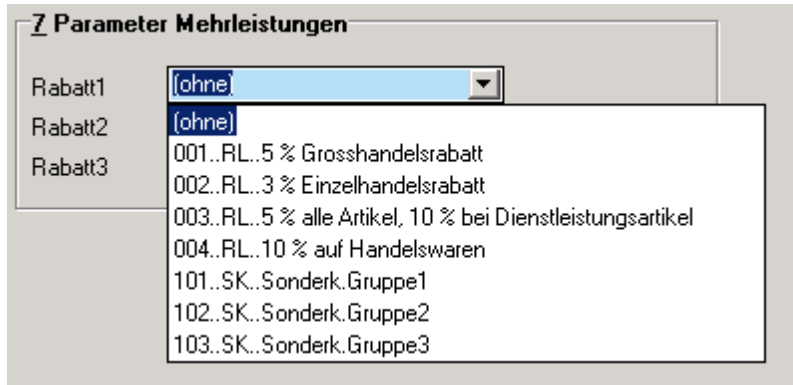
7 Parameter Mehrleistungen

Rabatt1 (ohne)

Rabatt2

Rabatt3

(ohne)
001..RL..5 % Grosshandelsrabatt
002..RL..3 % Einzelhandelsrabatt
003..RL..5 % alle Artikel, 10 % bei Dienstleistungsartikel
004..RL..10 % auf Handelswaren
101..SK..Sonderk.Gruppe1
102..SK..Sonderk.Gruppe2
103..SK..Sonderk.Gruppe3